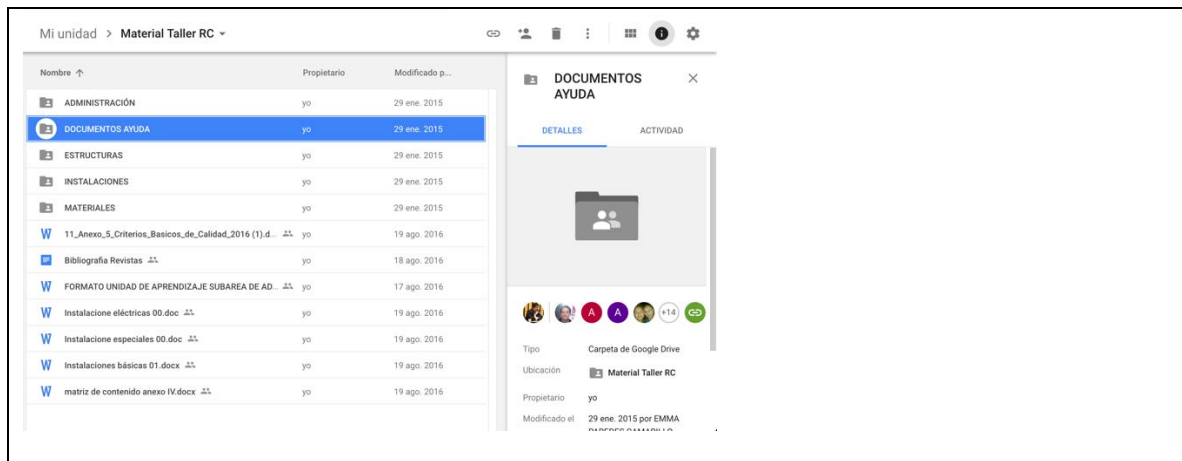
Mi unidad > Material Taller RC ▾

| Nombre ↑ | Propietario | Modificado p... |
|---|---|---|
| ADMINISTRACIÓN | yo | 29 ene. 2015 |
| DOCUMENTOS AYUDA | yo | 29 ene. 2015 |
| ESTRUCTURAS | yo | 29 ene. 2015 |
| INSTALACIONES | yo | 29 ene. 2015 |
| MATERIALES | yo | 29 ene. 2015 |
| 11_Anexo_5_Criterios_Basicos_de_Calidad_2016 (1).d... | yo | 19 ago. 2016 |
| Bibliografia Revistas | yo | 18 ago. 2016 |
| FORMATO UNIDAD DE APRENDIZAJE SUBAREA DE AD... | yo | 17 ago. 2016 |
| Instalacione eléctricas 00.doc | yo | 19 ago. 2016 |
| Instalacione especiales 00.doc | yo | 19 ago. 2016 |
| Instalaciones básicas 01.docx | yo | 19 ago. 2016 |
| matriz de contenido anexo IV.docx | yo | 19 ago. 2016 |

DOCUMENTOS AYUDA

DETALLES ACTIVIDAD

A A +14

Tipo Carpeta de Google Drive
Ubicación Material Taller RC
Propietario yo
Modificado el 29 ene. 2015 por EMMA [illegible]